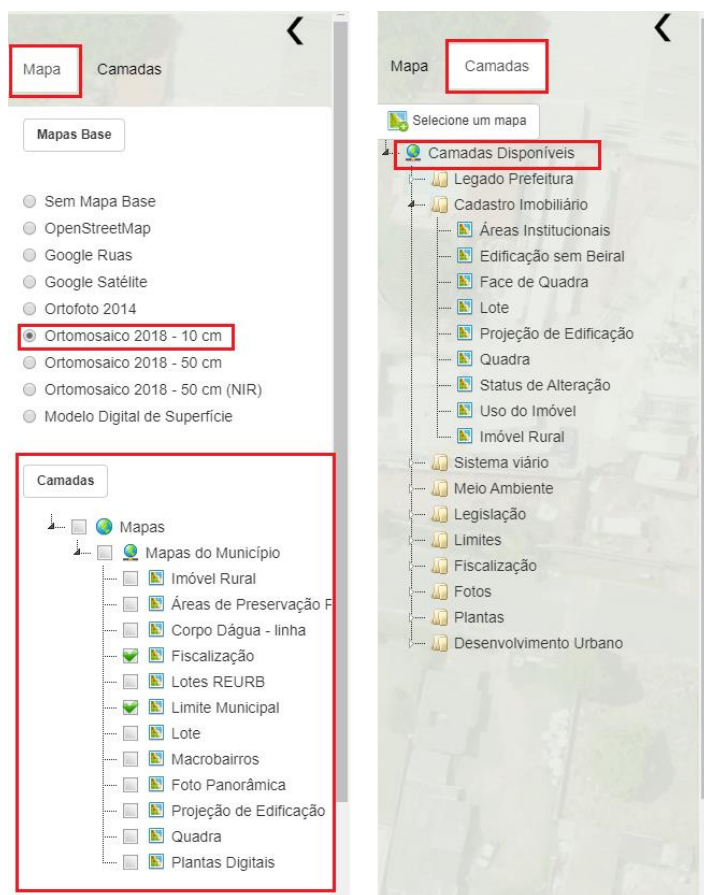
Mapa Camadas

Mapas Base

Sem Mapa Base
OpenStreetMap
Google Ruas
Google Satélite
Ortofoto 2014
Ortomosaico 2018 - 10 cm
Ortomosaico 2018 - 50 cm
Ortomosaico 2018 - 50 cm (NIR)
Modelo Digital de Superfície

Camadas

Mapas
Mapas do Município
Imóvel Rural
Áreas de Preservação P
Corpo Água - linha
Fiscalização
Lotes REURB
Limite Municipal
Lote
Macrobairros
Foto Panorâmica
Projeção de Edificação
Quadra
Plantas Digitais

Mapa Camadas

Selecione um mapa

Camadas Disponíveis
Legado Prefeitura
Cadastro Imobiliário
Áreas Institucionais
Edificação sem Beiral
Face de Quadra
Lote
Projeção de Edificação
Quadra
Status de Alteração
Uso do Imóvel
Imóvel Rural
Sistema viário
Meio Ambiente
Legislação
Limites
Fiscalização
Fotos
Plantas
Desenvolvimento Urbano